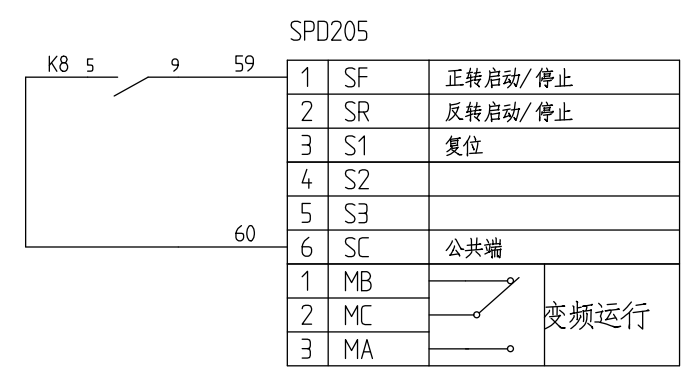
SPD205

K8 5 9 59

60

| 1 | SF | 正转启动/停止 |
|---|---|---|
| 2 | SR | 反转启动/停止 |
| 3 | S1 | 复位 |
| 4 | S2 | |
| 5 | S3 | |
| 6 | SC | 公共端 |

| 1 | MB | 变频运行 |
|---|---|---|
| 2 | MC | |
| 3 | MA | |